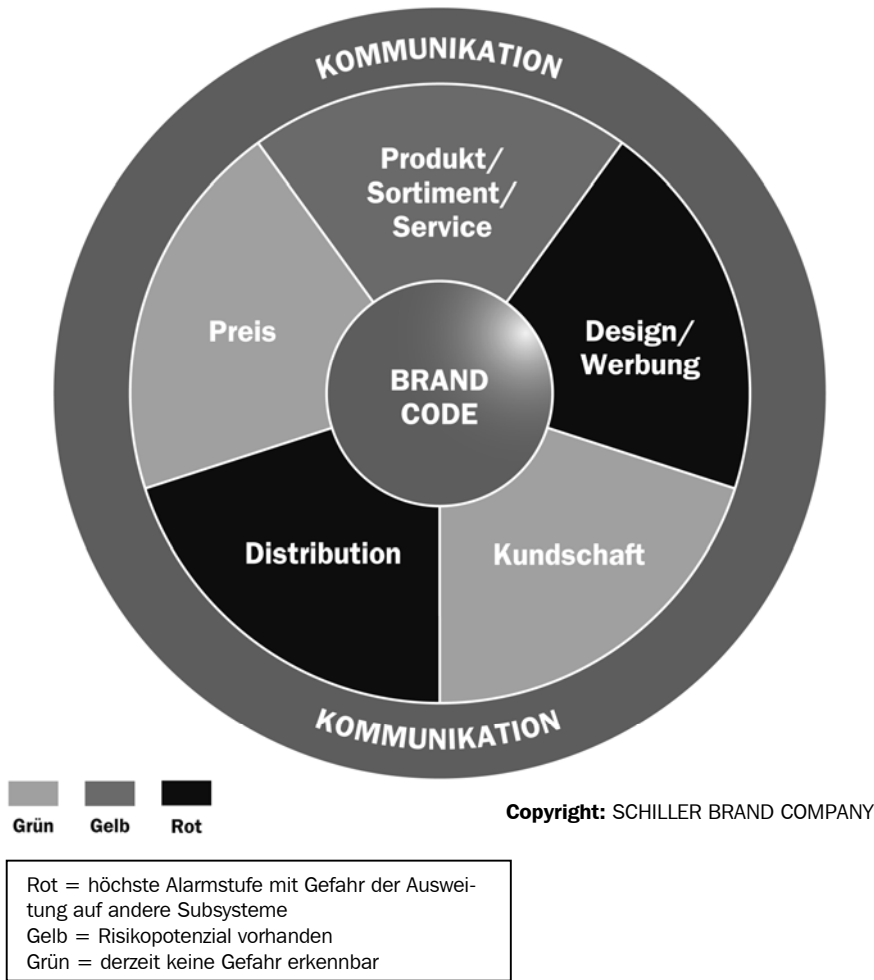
KOMMUNIKATION

Produkt/
Sortiment/
Service

Preis

Design/
Werbung

BRAND
CODE

Distribution

Kundschaft

KOMMUNIKATION

Grün Gelb Rot

Copyright: SCHILLER BRAND COMPANY

Rot = höchste Alarmstufe mit Gefahr der Ausweitung auf andere Subsysteme
Gelb = Risikopotenzial vorhanden
Grün = derzeit keine Gefahr erkennbar